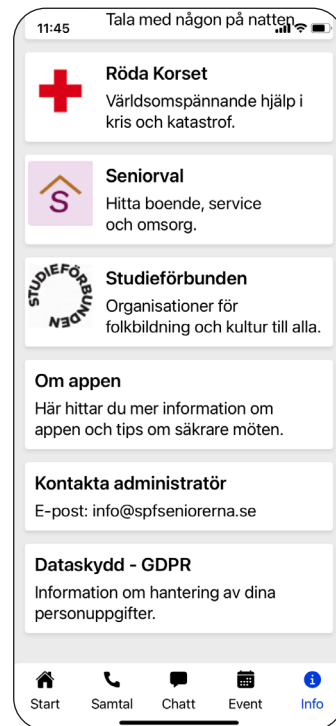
11:45

Tala med någon på natten

Röda Korset
Världsomspännande hjälp i kris och katastrof.

S

Seniorval
Hitta boende, service och omsorg.

STUDIEFÖRBUNDEN

Studieförbunden
Organisationer för folkbildning och kultur till alla.

Om appen
Här hittar du mer information om appen och tips om säkrare möten.

Kontakta administratör
E-post: info@spfseniorerna.se

Dataskydd - GDPR
Information om hantering av dina personuppgifter.

Start
Samtal
Chatt
Event
Info